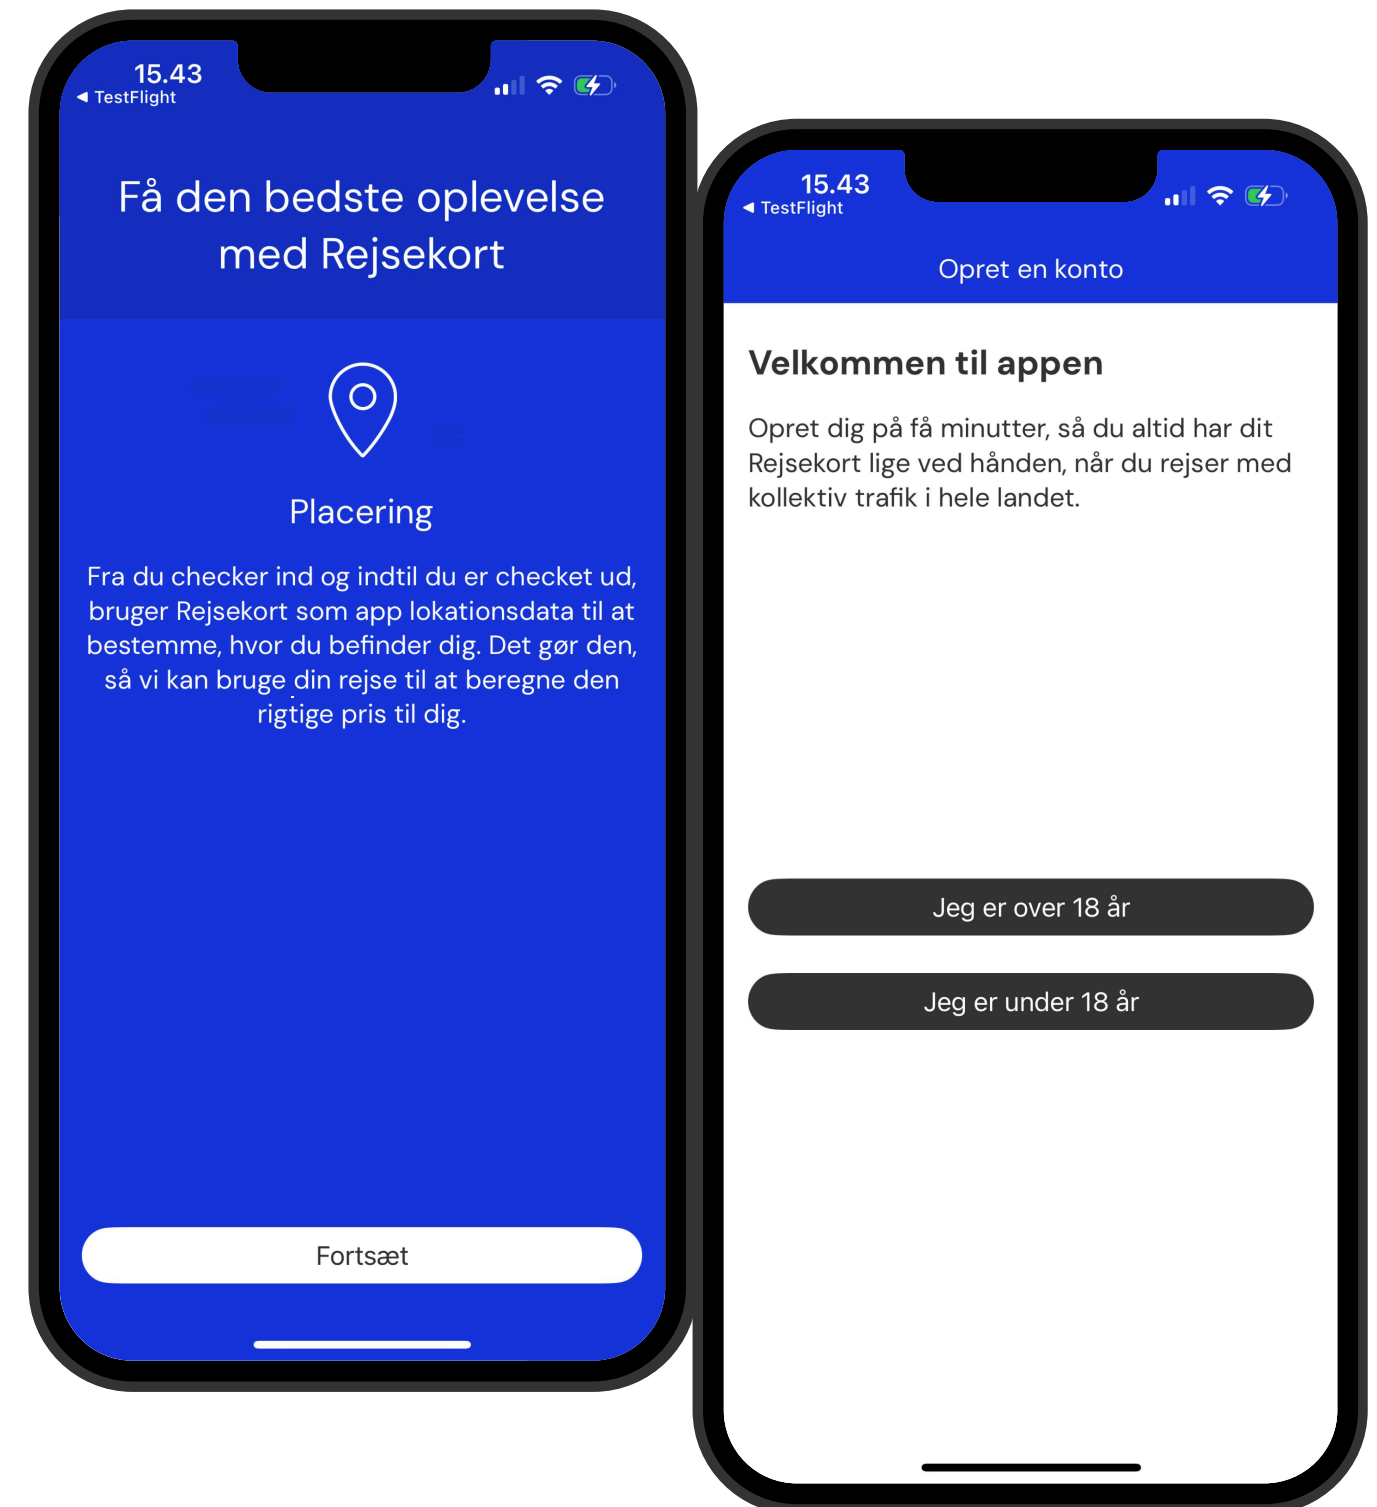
15.43
◀ TestFlight

Få den bedste oplevelse med Rejsekort

Placering

Fra du checker ind og indtil du er checket ud, bruger Rejsekort som app lokationsdata til at bestemme, hvor du befinder dig. Det gør den, så vi kan bruge din rejse til at beregne den rigtige pris til dig.

Fortsæt

15.43
◀ TestFlight

Opret en konto

Velkommen til appen

Opret dig på få minutter, så du altid har dit Rejsekort lige ved hånden, når du rejser med kollektiv trafik i hele landet.

Jeg er over 18 år

Jeg er under 18 år